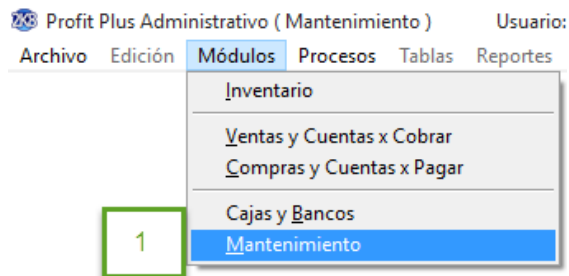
Profit Plus Administrativo ( Mantenimiento ) Usuario:

Archivo Edición Módulos Procesos Tablas Reportes

Inventario

Ventas y Cuentas x Cobrar
Compras y Cuentas x Pagar

Cajas y Bancos
Mantenimiento

1